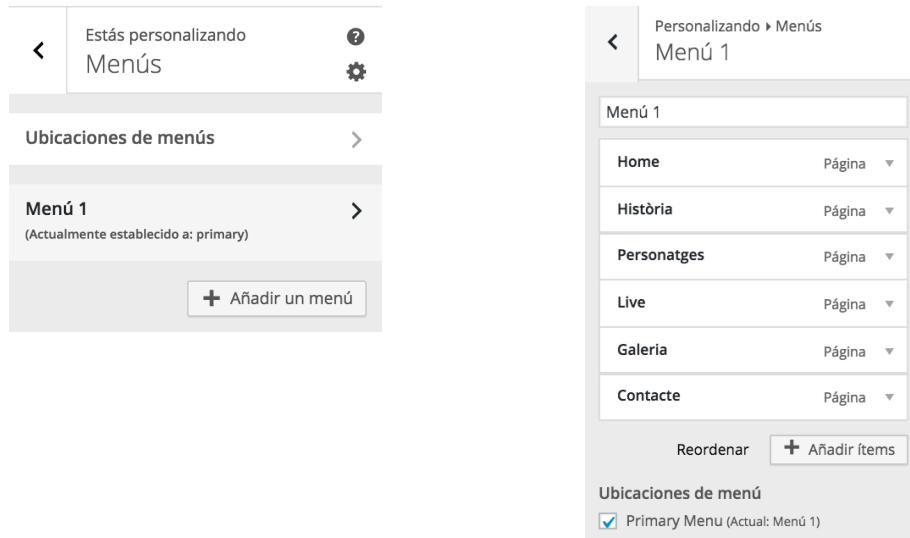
Estás personalizando
Menús

Ubicaciones de menús

Menú 1
(Actualmente establecido a: primary)

Añadir un menú

Personalizando ▸ Menús
Menú 1

Menú 1

| | |
|---|---|
| Home | Página |
| Història | Página |
| Personatges | Página |
| Live | Página |
| Galeria | Página |
| Contacte | Página |

Reordenar
Añadir ítems

Ubicaciones de menú
Primary Menu (Actual: Menú 1)